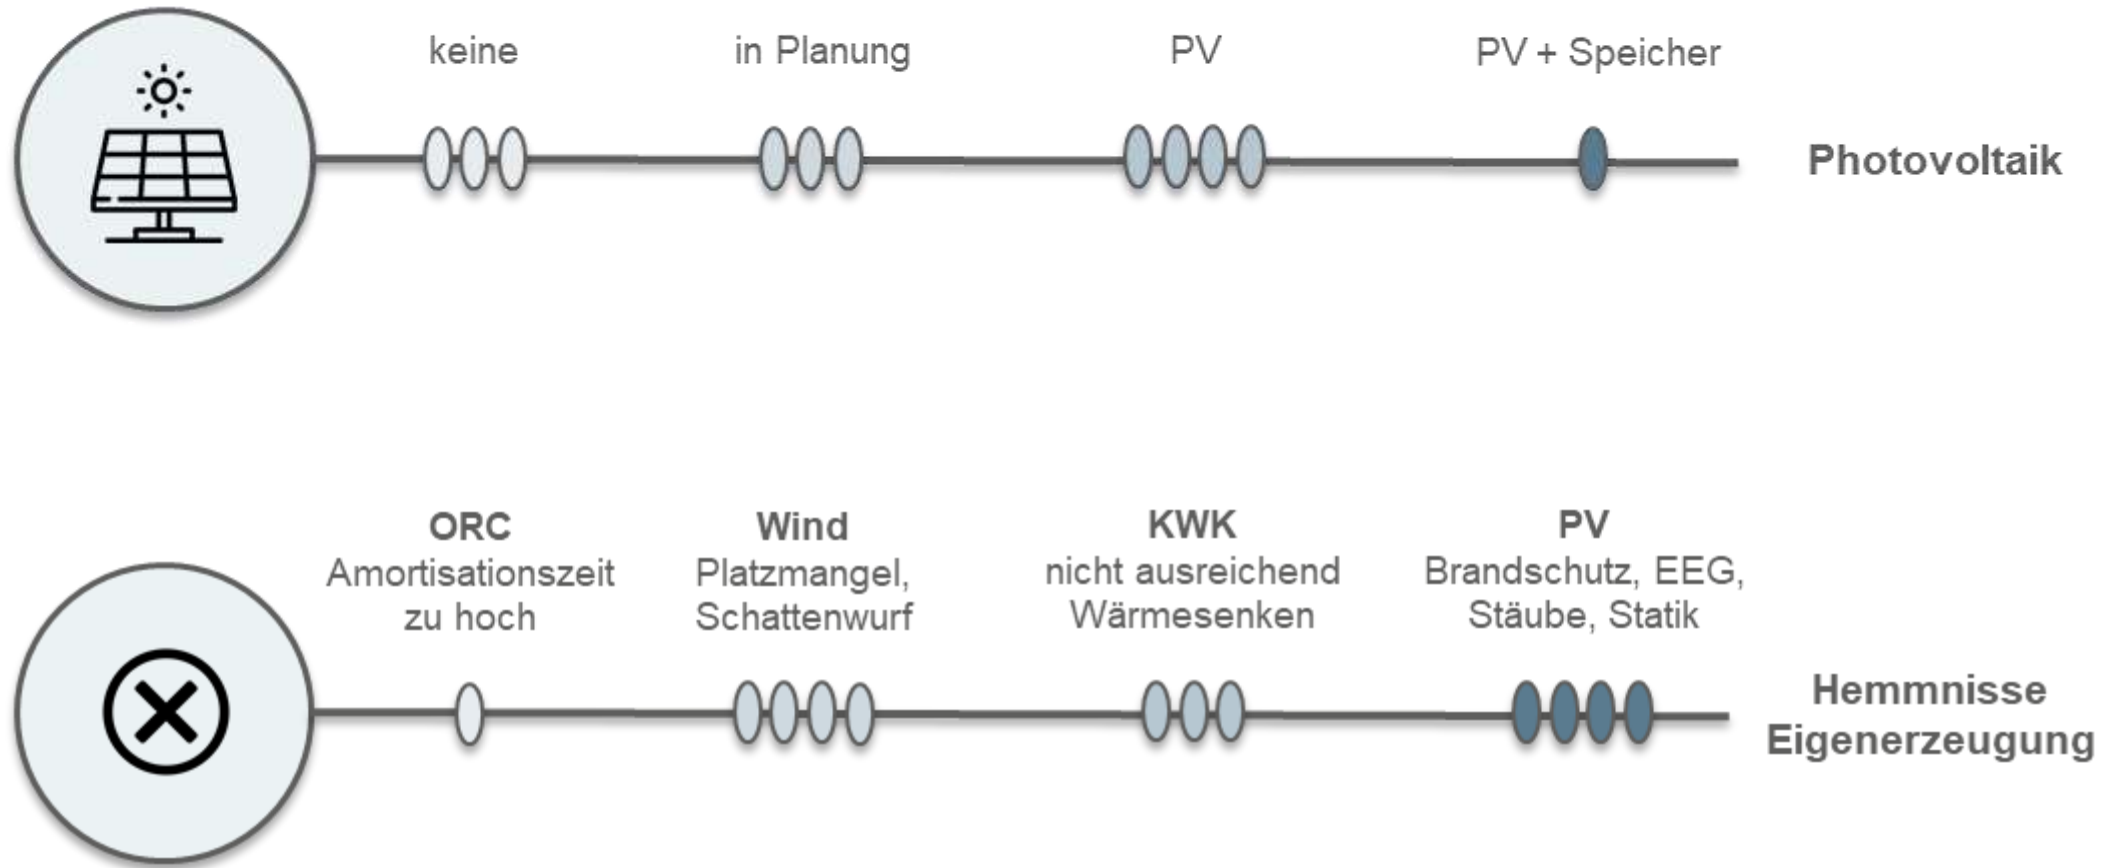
keine

in Planung

PV

PV + Speicher

Photovoltaik

**ORC**
Amortisationszeit zu hoch

**Wind**
Platzmangel, Schattenwurf

**KWK**
nicht ausreichend Wärmesenken

**PV**
Brandschutz, EEG, Stäube, Statik

Hemmnisse Eigenerzeugung